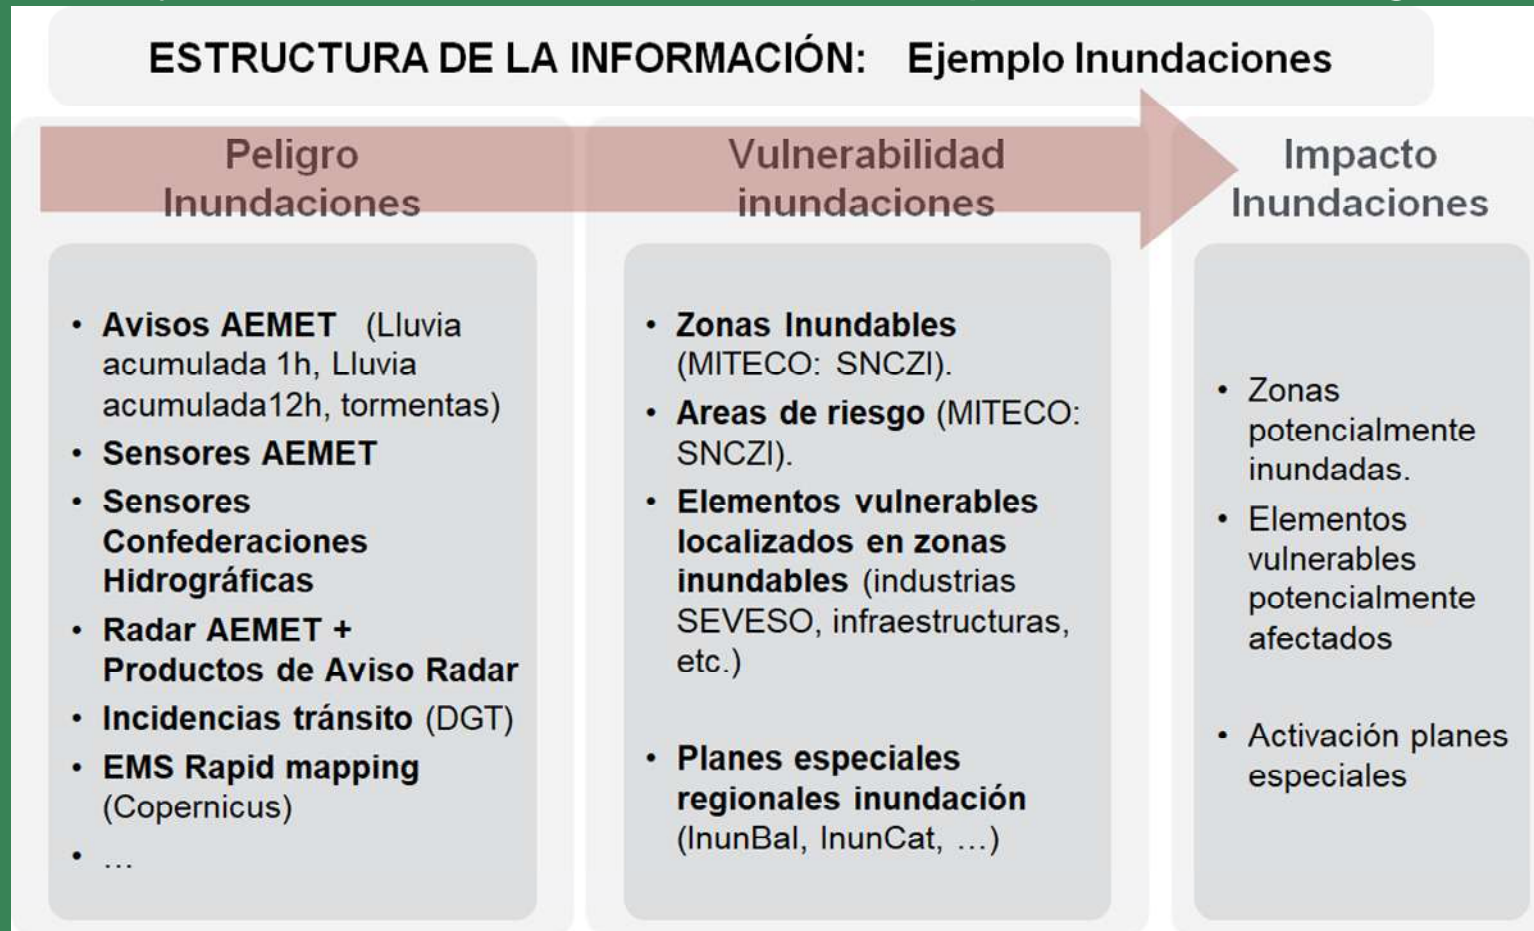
ESTRUCTURA DE LA INFORMACIÓN: Ejemplo Inundaciones

Peligro Inundaciones

- Avisos AEMET (Lluvia acumulada 1h, Lluvia acumulada12h, tormentas)
- Sensores AEMET
- Sensores Confederaciones Hidrográficas
- Radar AEMET + Productos de Aviso Radar
- Incidencias tránsito (DGT)
- EMS Rapid mapping (Copernicus)
- ...

Vulnerabilidad inundaciones

- Zonas Inundables (MITECO: SNCZI).
- Areas de riesgo (MITECO: SNCZI).
- Elementos vulnerables localizados en zonas inundables (industrias SEVESO, infraestructuras, etc.)
- Planes especiales regionales inundación (InunBal, InunCat, ...)

Impacto Inundaciones

- Zonas potencialmente inundadas.
- Elementos vulnerables potencialmente afectados
- Activación planes especiales